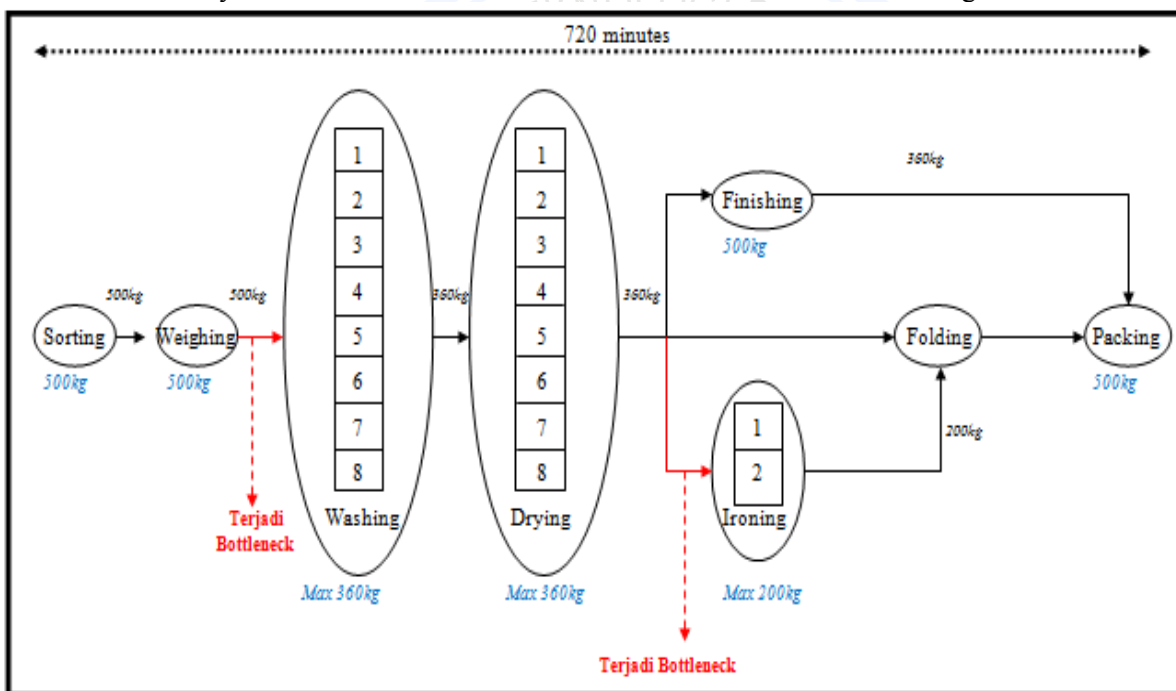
720 minutes

500kg

Sorting

500kg

500kg

Weighing

500kg

Terjadi Bottleneck

1
2
3
4
5
6
7
8

Washing

Max 360kg

360kg

1
2
3
4
5
6
7
8

Drying

Max 360kg

360kg

360kg

Finishing

500kg

Folding

1
2

Ironing

Max 200kg

200kg

Terjadi Bottleneck

Packing

500kg